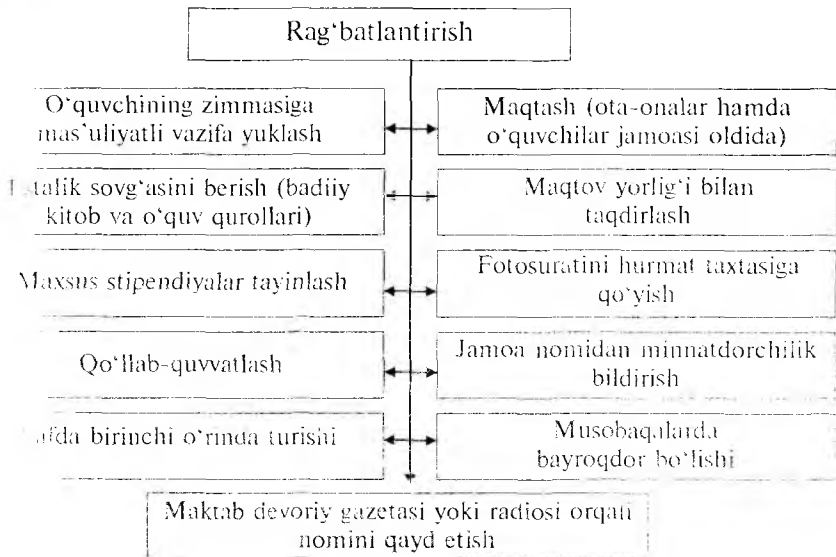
Rag'batlantirish

O'quvchining zimmasiga mas'uliyatli vazifa yuklash

Maqtash (ota-onalar hamda o'quvchilar jamoasi oldida)

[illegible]talik sovg'asini berish (badiiy kitob va o'quv qurollari)

Maqtov yorlig'i bilan taqdirlash

Maxsus stipendiyalar tayinlash

Fotosuratini hurmat taxtasiga qo'yish

Qo'llab-quvvatlash

Jamoa nomidan minnatdorchilik bildirish

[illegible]fda birinchi o'rinda turishi

Musobaqalarda bayroqdor bo'lishi

Maktab devoriy gazetasi yoki radiosi orqali nomini qayd etish